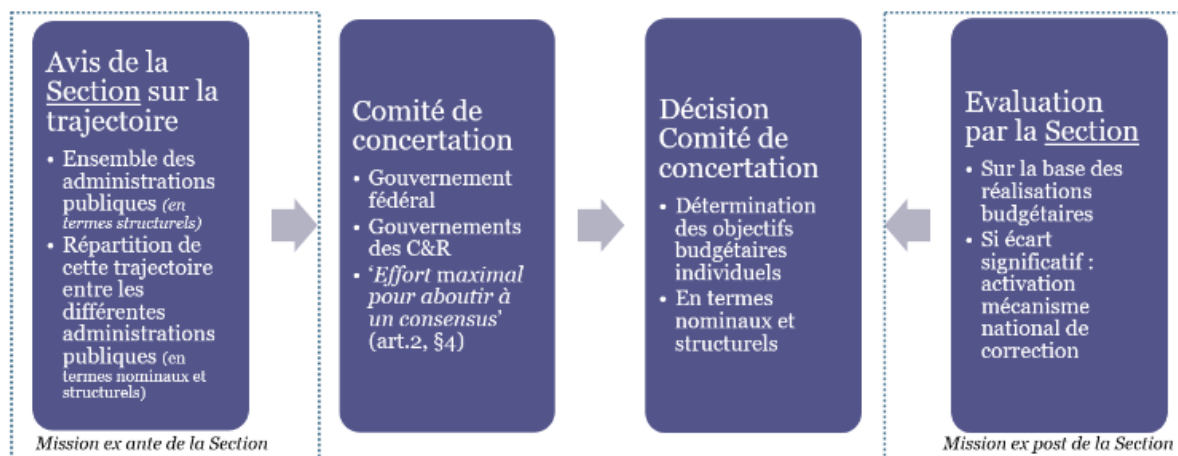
Avis de la Section sur la trajectoire

• Ensemble des administrations publiques (en termes structurels)
• Répartition de cette trajectoire entre les différentes administrations publiques (en termes nominaux et structurels)

Mission ex ante de la Section

Comité de concertation

• Gouvernement fédéral
• Gouvernements des C&R
• 'Effort maximal pour aboutir à un consensus' (art.2, §4)

Décision Comité de concertation

• Détermination des objectifs budgétaires individuels
• En termes nominaux et structurels

Evaluation par la Section

• Sur la base des réalisations budgétaires
• Si écart significatif : activation mécanisme national de correction

Mission ex post de la Section